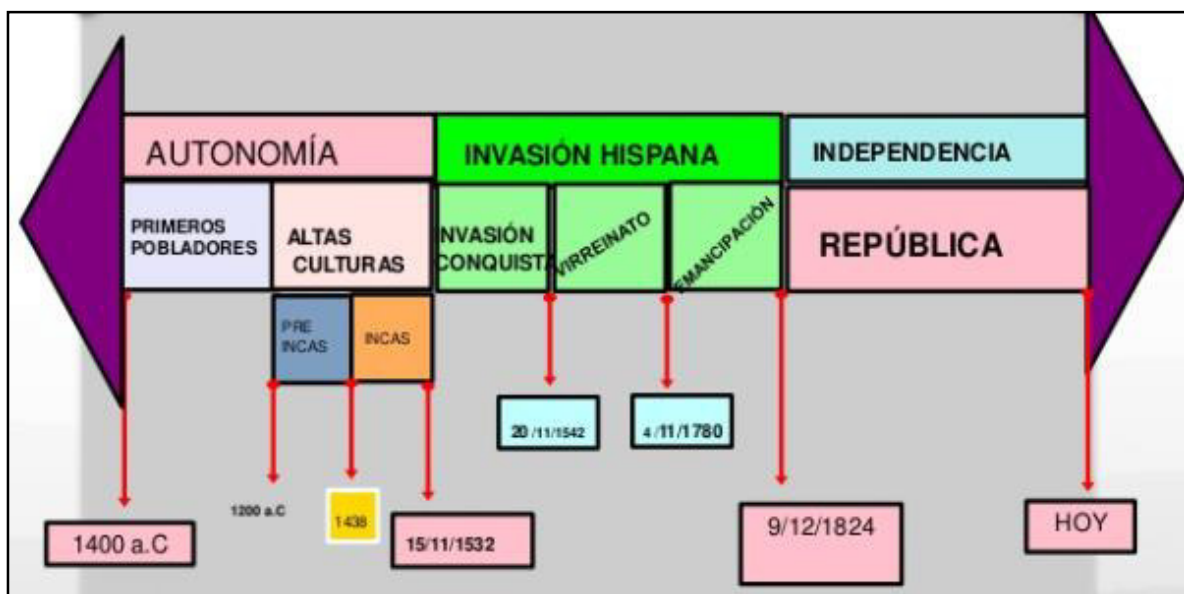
AUTONOMÍA

INVASIÓN HISPANA

INDEPENDENCIA

PRIMEROS POBLADORES

ALTAS CULTURAS

INVASIÓN CONQUISTA

VIRREINATO

EMANCIPACIÓN

REPÚBLICA

PRE INCAS

INCAS

20/11/1542

4/11/1780

1400 a.C

1200 a.C

1438

15/11/1532

9/12/1824

HOY